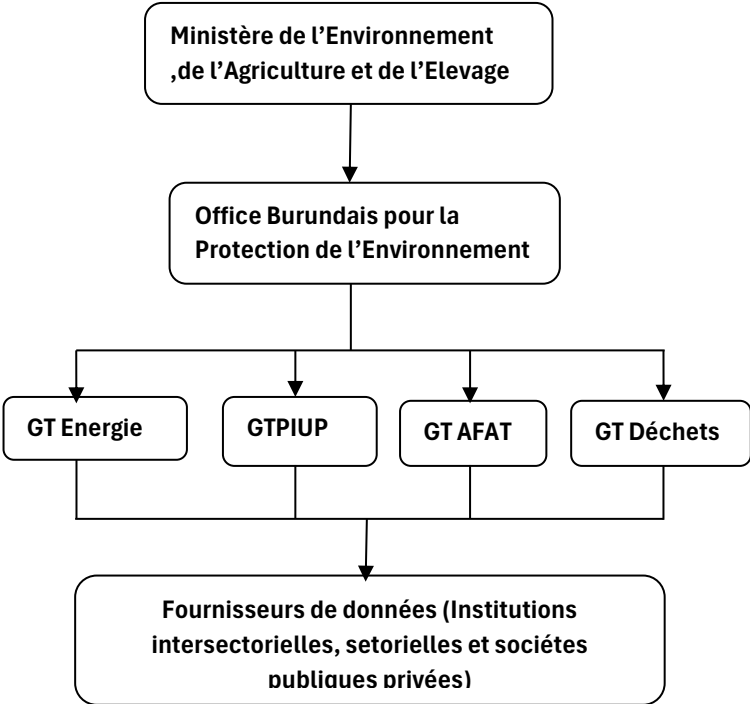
Ministère de l’Environnement ,de l’Agriculture et de l’Elevage

Office Burundais pour la Protection de l’Environnement

GT Energie

GTPIUP

GT AFAT

GT Déchets

Fournisseurs de données (Institutions intersectorielles, setorielles et sociétes publiques privées)